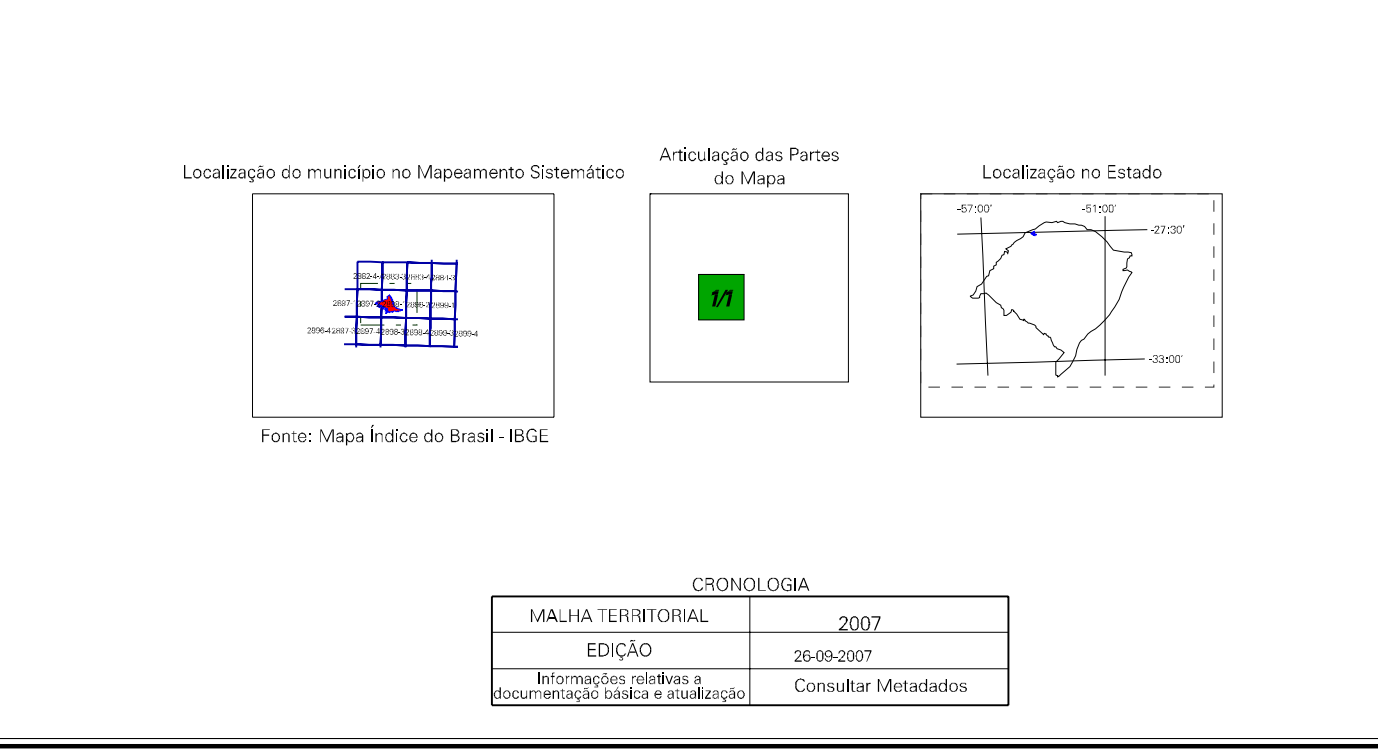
Localização do município no Mapeamento Sistemático

2882-4 2883-3 2883-4 2884-3

2887 2887 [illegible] 2888-1 2888-1

2896-4 2897-3 2897-4 2898-3 2898-4 2899-3 2899-4

Fonte: Mapa Índice do Brasil - IBGE

Articulação das Partes do Mapa

1/1

Localização no Estado

-57:00'

-51:00'

-27:30'

-33:00'

CRONOLOGIA

| MALHA TERRITORIAL | 2007 |
|---|---|
| EDIÇÃO | 26-09-2007 |
| Informações relativas a documentação básica e atualização | Consultar Metadados |